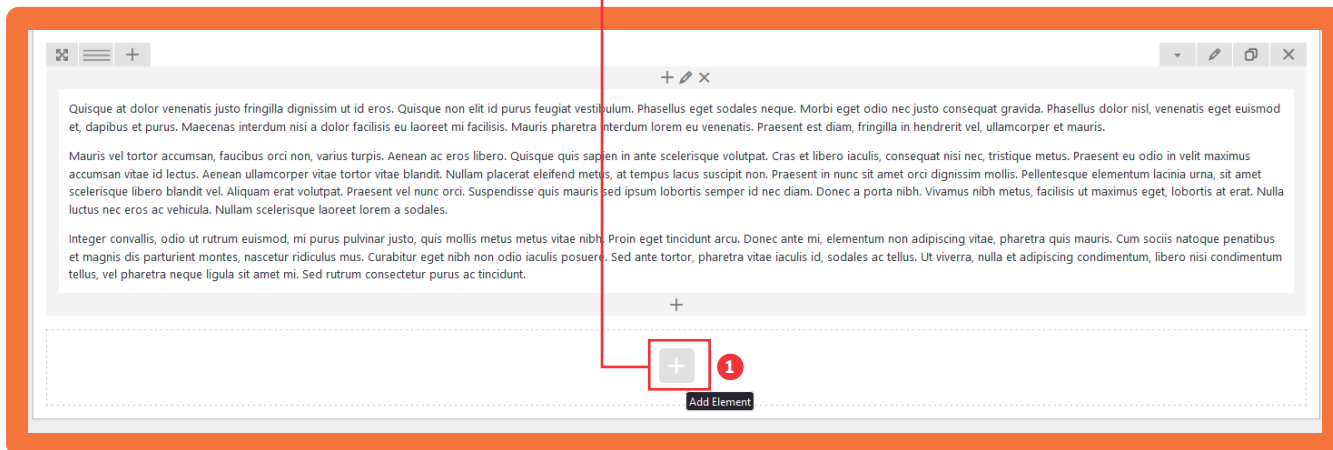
Quisque at dolor venenatis justo fringilla dignissim ut id eros. Quisque non elit id purus feugiat vestibulum. Phasellus eget sodales neque. Morbi eget odio nec justo consequat gravida. Phasellus dolor nisl, venenatis eget euismod et, dapibus et purus. Maecenas interdum nisi a dolor facilisis eu laoreet mi facilisis. Mauris pharetra interdum lorem eu venenatis. Praesent est diam, fringilla in hendrerit vel, ullamcorper et mauris.

Mauris vel tortor accumsan, faucibus orci non, varius turpis. Aenean ac eros libero. Quisque quis sapien in ante scelerisque volutpat. Cras et libero iaculis, consequat nisi nec, tristique metus. Praesent eu odio in velit maximus accumsan vitae id lectus. Aenean ullamcorper vitae tortor vitae blandit. Nullam placerat eleifend metus, at tempus lacus suscipit non. Praesent in nunc sit amet orci dignissim mollis. Pellentesque elementum lacinia urna, sit amet scelerisque libero blandit vel. Aliquam erat volutpat. Praesent vel nunc orci. Suspendisse quis mauris sed ipsum lobortis semper id nec diam. Donec a porta nibh. Vivamus nibh metus, facilisis ut maximus eget, lobortis at erat. Nulla luctus nec eros ac vehicula. Nullam scelerisque laoreet lorem a sodales.

Integer convallis, odio ut rutrum euismod, mi purus pulvinar justo, quis mollis metus metus vitae nibh. Proin eget tincidunt arcu. Donec ante mi, elementum non adipiscing vitae, pharetra quis mauris. Cum sociis natoque penatibus et magnis dis parturient montes, nascetur ridiculus mus. Curabitur eget nibh non odio iaculis posuere. Sed ante tortor, pharetra vitae iaculis id, sodales ac tellus. Ut viverra, nulla et adipiscing condimentum, libero nisi condimentum tellus, vel pharetra neque ligula sit amet mi. Sed rutrum consectetur purus ac tincidunt.

1

Add Element